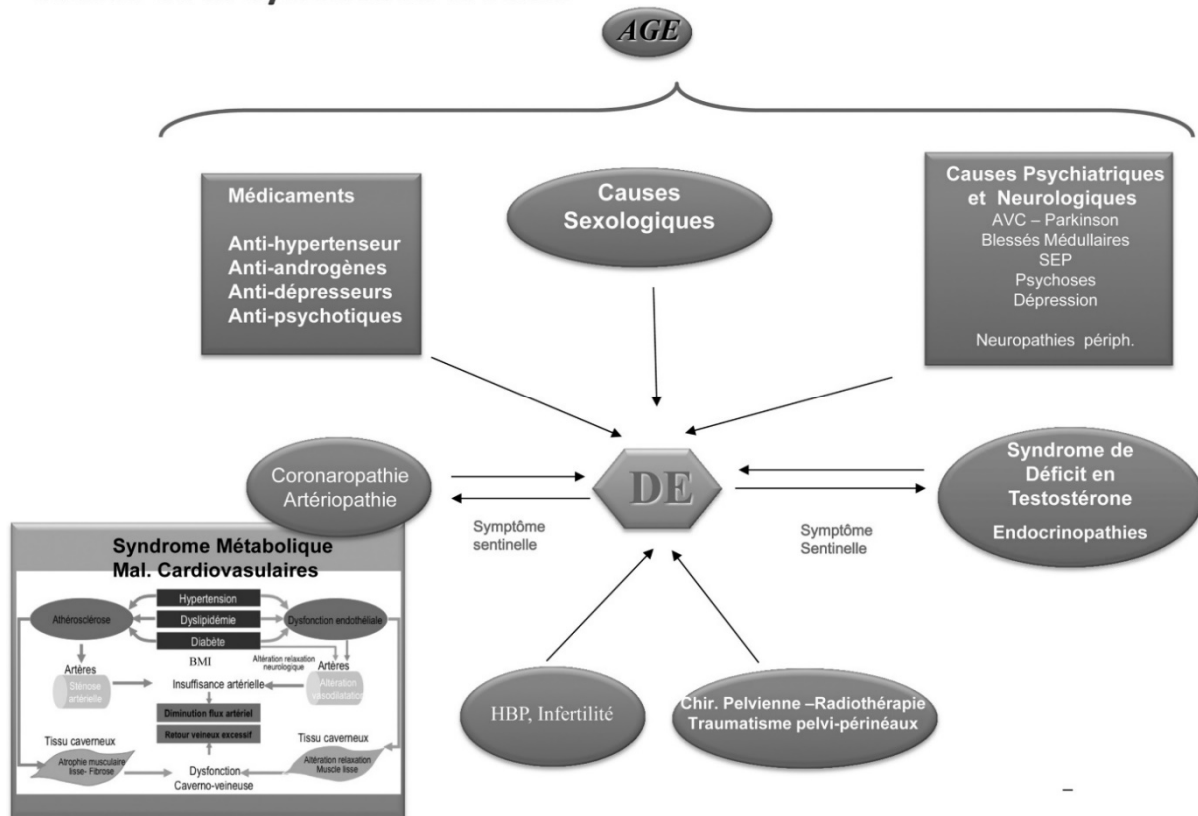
AGE

Médicaments

Anti-hypertenseur
Anti-androgènes
Anti-dépresseurs
Anti-psychotiques

Causes Sexologiques

Causes Psychiatriques et Neurologiques
AVC – Parkinson
Blessés Médullaires
SEP
Psychoses
Dépression

Neuropathies périph.

Coronaropathie Artériopathie

DE

Syndrome de Déficit en Testostérone

Endocrinopathies

Symptôme sentinelle

Symptôme Sentinelle

Syndrome Métabolique
Mal. Cardiovasulaires

Hypertension
Dyslipidémie
Diabète
BMI
Athérosclérose
Dysfonction endothéliale
Altération relaxation neurologique
Artères
Artères
Sténose artérielle
Insuffisance artérielle
Altération vasodilatation
Diminution flux artériel
Retour veineux excessif
Tissu caverneux
Tissu caverneux
Atrophie musculaire lisse- Fibrose
Dysfonction Caverno-veineuse
Altération relaxation Muscle lisse

HBP, Infertilité

Chir. Pelvienne –Radiothérapie
Traumatisme pelvi-périnéaux

–